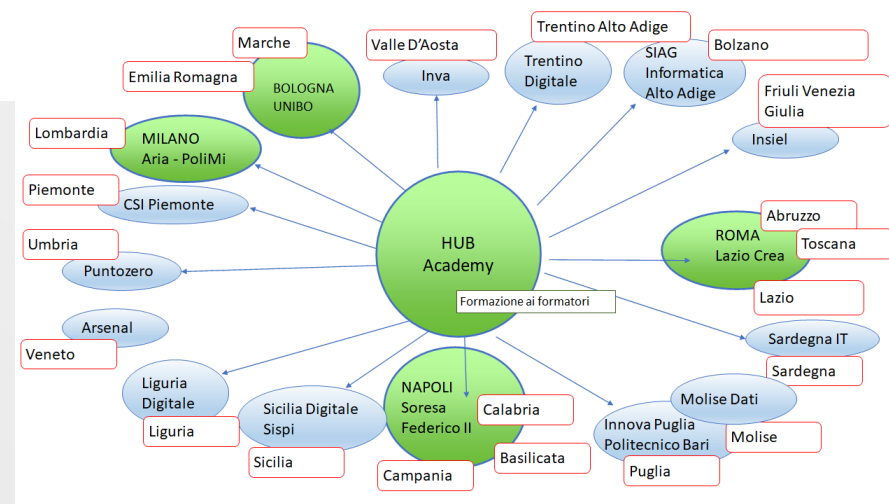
HUB Academy

Formazione ai formatori

Marche

Emilia Romagna

BOLOGNA UNIBO

Valle D'Aosta

Inva

Trentino Alto Adige

Trentino Digitale

SIAG Informatica Alto Adige

Bolzano

Friuli Venezia Giulia

Insiel

Lombardia

MILANO Aria - PoliMi

Piemonte

CSI Piemonte

Umbria

Puntozero

Abruzzo

ROMA Lazio Crea

Toscana

Lazio

Arsenal

Veneto

Sardegna IT

Sardegna

Liguria Digitale

Liguria

Sicilia Digitale Sispi

Sicilia

NAPOLI Soresa Federico II

Calabria

Basilicata

Campania

Molise Dati

Innova Puglia Politecnico Bari

Molise

Puglia